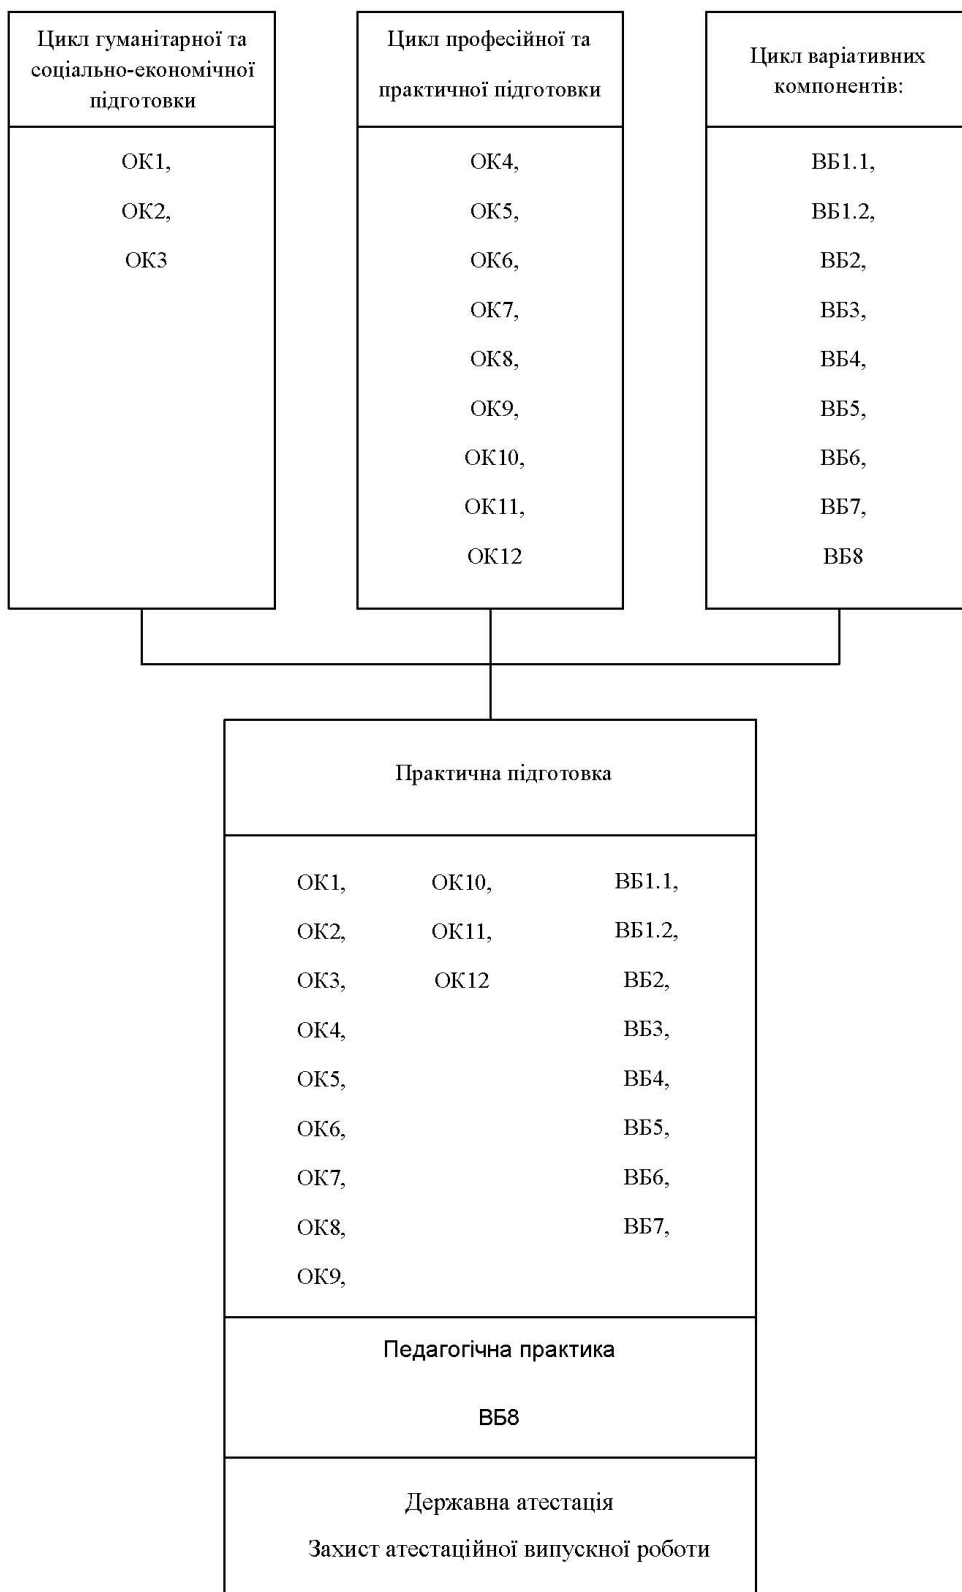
Цикл гуманітарної та соціально-економічної підготовки

ОК1,
ОК2,
ОК3

Цикл професійної та практичної підготовки

ОК4,
ОК5,
ОК6,
ОК7,
ОК8,
ОК9,
ОК10,
ОК11,
ОК12

Цикл варіативних компонентів:

ВБ1.1,
ВБ1.2,
ВБ2,
ВБ3,
ВБ4,
ВБ5,
ВБ6,
ВБ7,
ВБ8

Практична підготовка

ОК1,
ОК2,
ОК3,
ОК4,
ОК5,
ОК6,
ОК7,
ОК8,
ОК9,

ОК10,
ОК11,
ОК12

ВБ1.1,
ВБ1.2,
ВБ2,
ВБ3,
ВБ4,
ВБ5,
ВБ6,
ВБ7,

Педагогічна практика

ВБ8

Державна атестація

Захист атестаційної випускної роботи